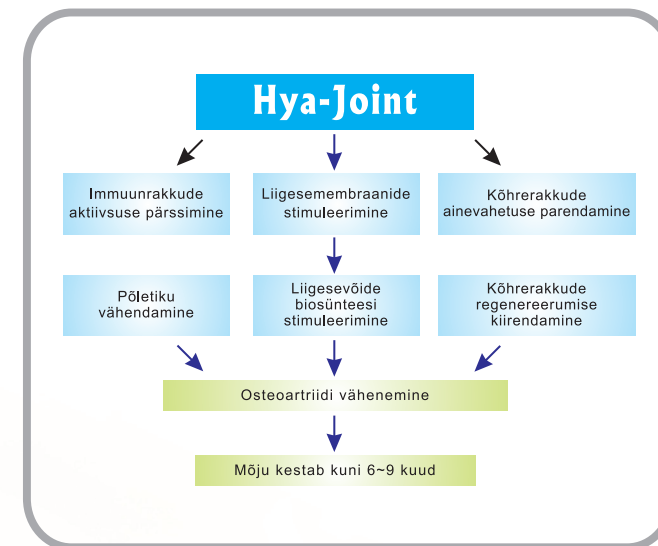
Hya-Joint

Immuunrakkude aktiivsuse pärssimine

Liigesemembraanide stimuleerimine

Kõhrerakkude ainevahetuse parendamine

Põletiku vähendamine

Liigesevõide biosünteesi stimuleerimine

Kõhrerakkude regenereerumise kiirendamine

Osteoartriidi vähenemine

Mõju kestab kuni 6~9 kuud